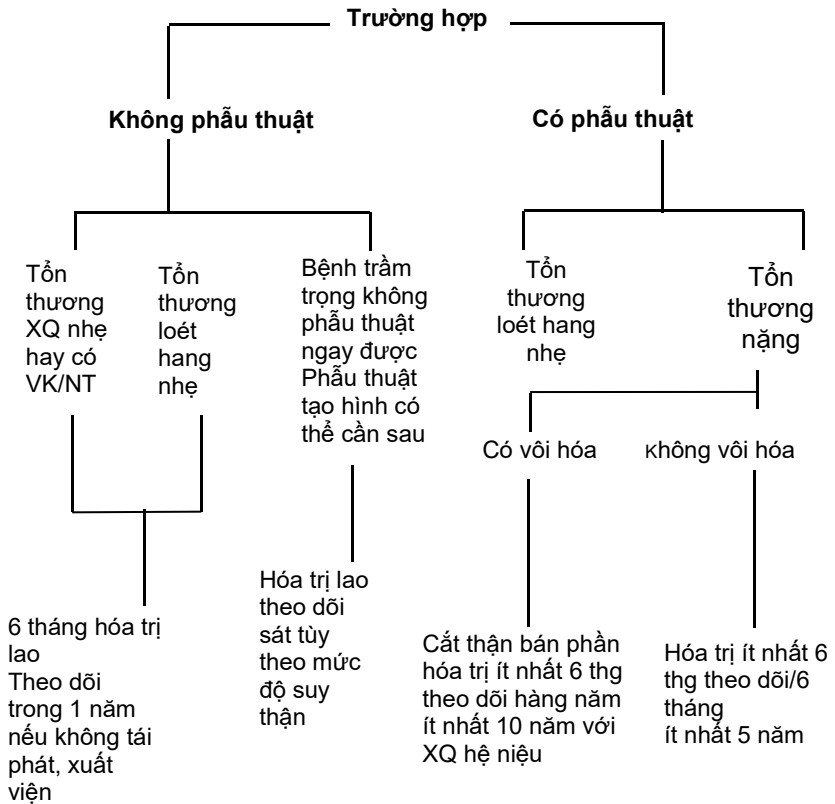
Trường hợp

Không phẫu thuật

Có phẫu thuật

Tổn thương XQ nhẹ hay có VK/NT

Tổn thương loét hang nhẹ

Bệnh trầm trọng không phẫu thuật ngay được Phẫu thuật tạo hình có thể cần sau

Tổn thương loét hang nhẹ

Tổn thương nặng

Có vôi hóa

Không vôi hóa

6 tháng hóa trị lao
Theo dõi trong 1 năm nếu không tái phát, xuất viện

Hóa trị lao theo dõi sát tùy theo mức độ suy thận

Cắt thận bán phần hóa trị ít nhất 6 thg theo dõi hàng năm ít nhất 10 năm với XQ hệ niệu

Hóa trị ít nhất 6 thg theo dõi/6 tháng
ít nhất 5 năm